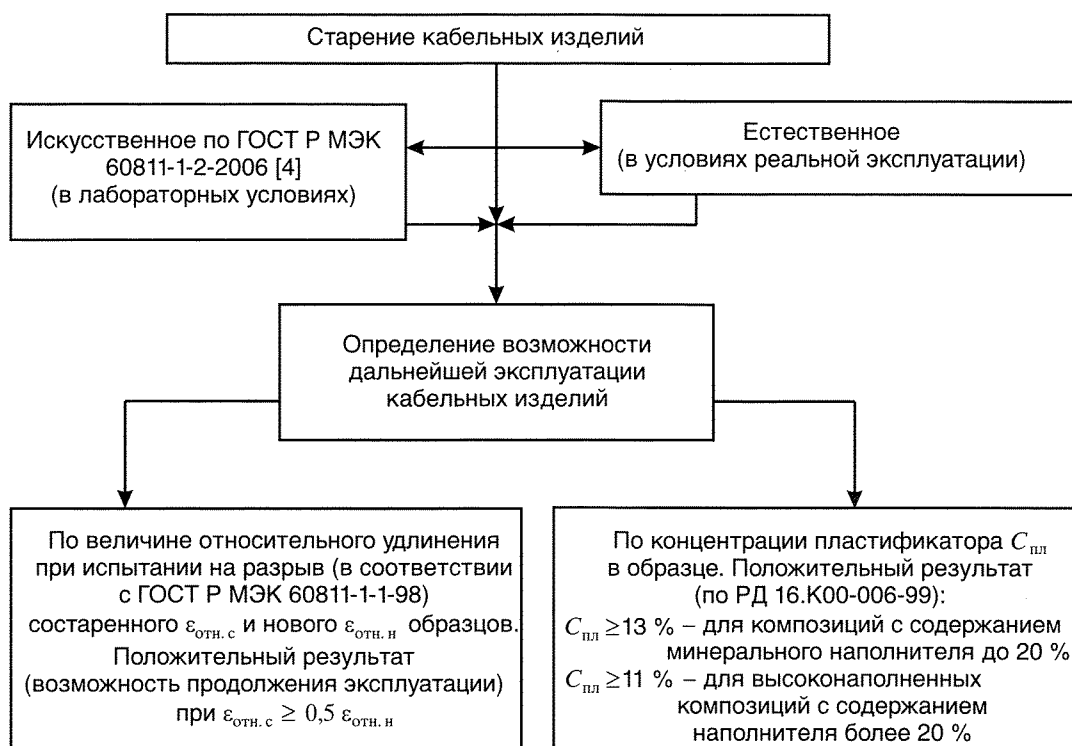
Старение кабельных изделий

Искусственное по ГОСТ Р МЭК 60811-1-2-2006 [4] (в лабораторных условиях)

Естественное (в условиях реальной эксплуатации)

Определение возможности дальнейшей эксплуатации кабельных изделий

По величине относительного удлинения при испытании на разрыв (в соответствии с ГОСТ Р МЭК 60811-1-1-98) состаренного $\varepsilon_{отн.\,с}$ и нового $\varepsilon_{отн.\,н}$ образцов. Положительный результат (возможность продолжения эксплуатации) при $\varepsilon_{отн.\,с} \geq 0,5\ \varepsilon_{отн.\,н}$

По концентрации пластификатора $C_{пл}$ в образце. Положительный результат (по РД 16.К00-006-99):
$C_{пл} \geq 13$ % – для композиций с содержанием минерального наполнителя до 20 %
$C_{пл} \geq 11$ % – для высоконаполненных композиций с содержанием наполнителя более 20 %